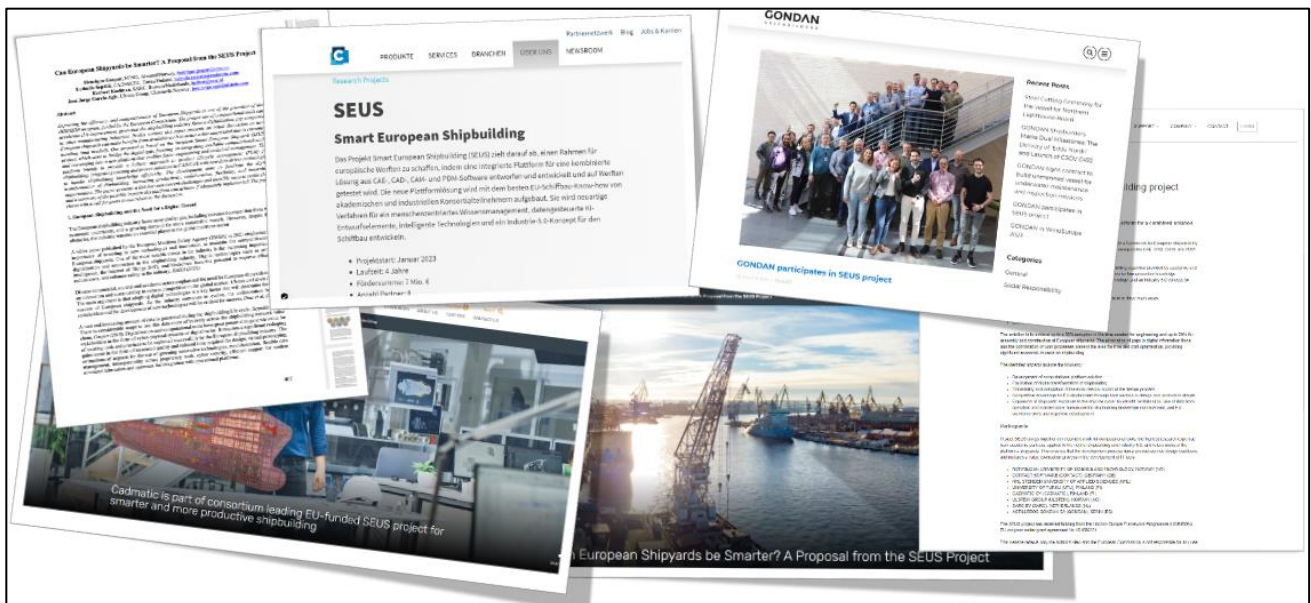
Can European Shipyards be Smarter? A Proposal from the SEUS Project

Abstract

1. European shipbuilding and the Need for a Digital Thread

Partnernetzwerk Blog Jobs & Karriere

PRODUKTE SERVICES BRANCHEN ÜBER UNS NEWSROOM

Research Projects

SEUS

Smart European Shipbuilding

Das Projekt Smart European Shipbuilding (SEUS) zielt darauf ab, einen Rahmen für europäische Werften zu schaffen, indem eine integrierte Plattform für eine kombinierte Lösung aus CAE-, CAD-, CAM- und PDM-Software entworfen und entwickelt und auf Werften getestet wird. Die neue Plattformlösung wird mit dem besten EU-Schiffbau-Know-how von akademischen und industriellen Konsortialteilnehmern aufgebaut. Sie wird neuartige Verfahren für ein menschenzentriertes Wissensmanagement, datengesteuerte KI-Entwurfselemente, intelligente Technologien und ein Industrie-5.0-Konzept für den Schiffbau entwickeln.

• Projektstart: Januar 2023
• Laufzeit: 4 Jahre
• Fördersumme: 7 Mio. €
• Anzahl Partner: 8

GONDAN

Recent Posts

Steel Cutting Ceremony for the vessel for Northern Lighthouse Board

GONDAN Shipbuilders Marks Dual Milestones: The Delivery of "Edda Nordic" and Launch of CSOV C482

GONDAN signs contract to build a specialised vessel for underwater maintenance and inspection missions

GONDAN participates in SEUS project

GONDAN in WindEurope 2023

Categories

General

Social Responsibility

GONDAN participates in SEUS project

COMPANY CONTACT

ilding project

Cadmatic is part of consortium leading EU-funded SEUS project for smarter and more productive shipbuilding

n European Shipyards be Smarter? A Proposal from the SEUS Project